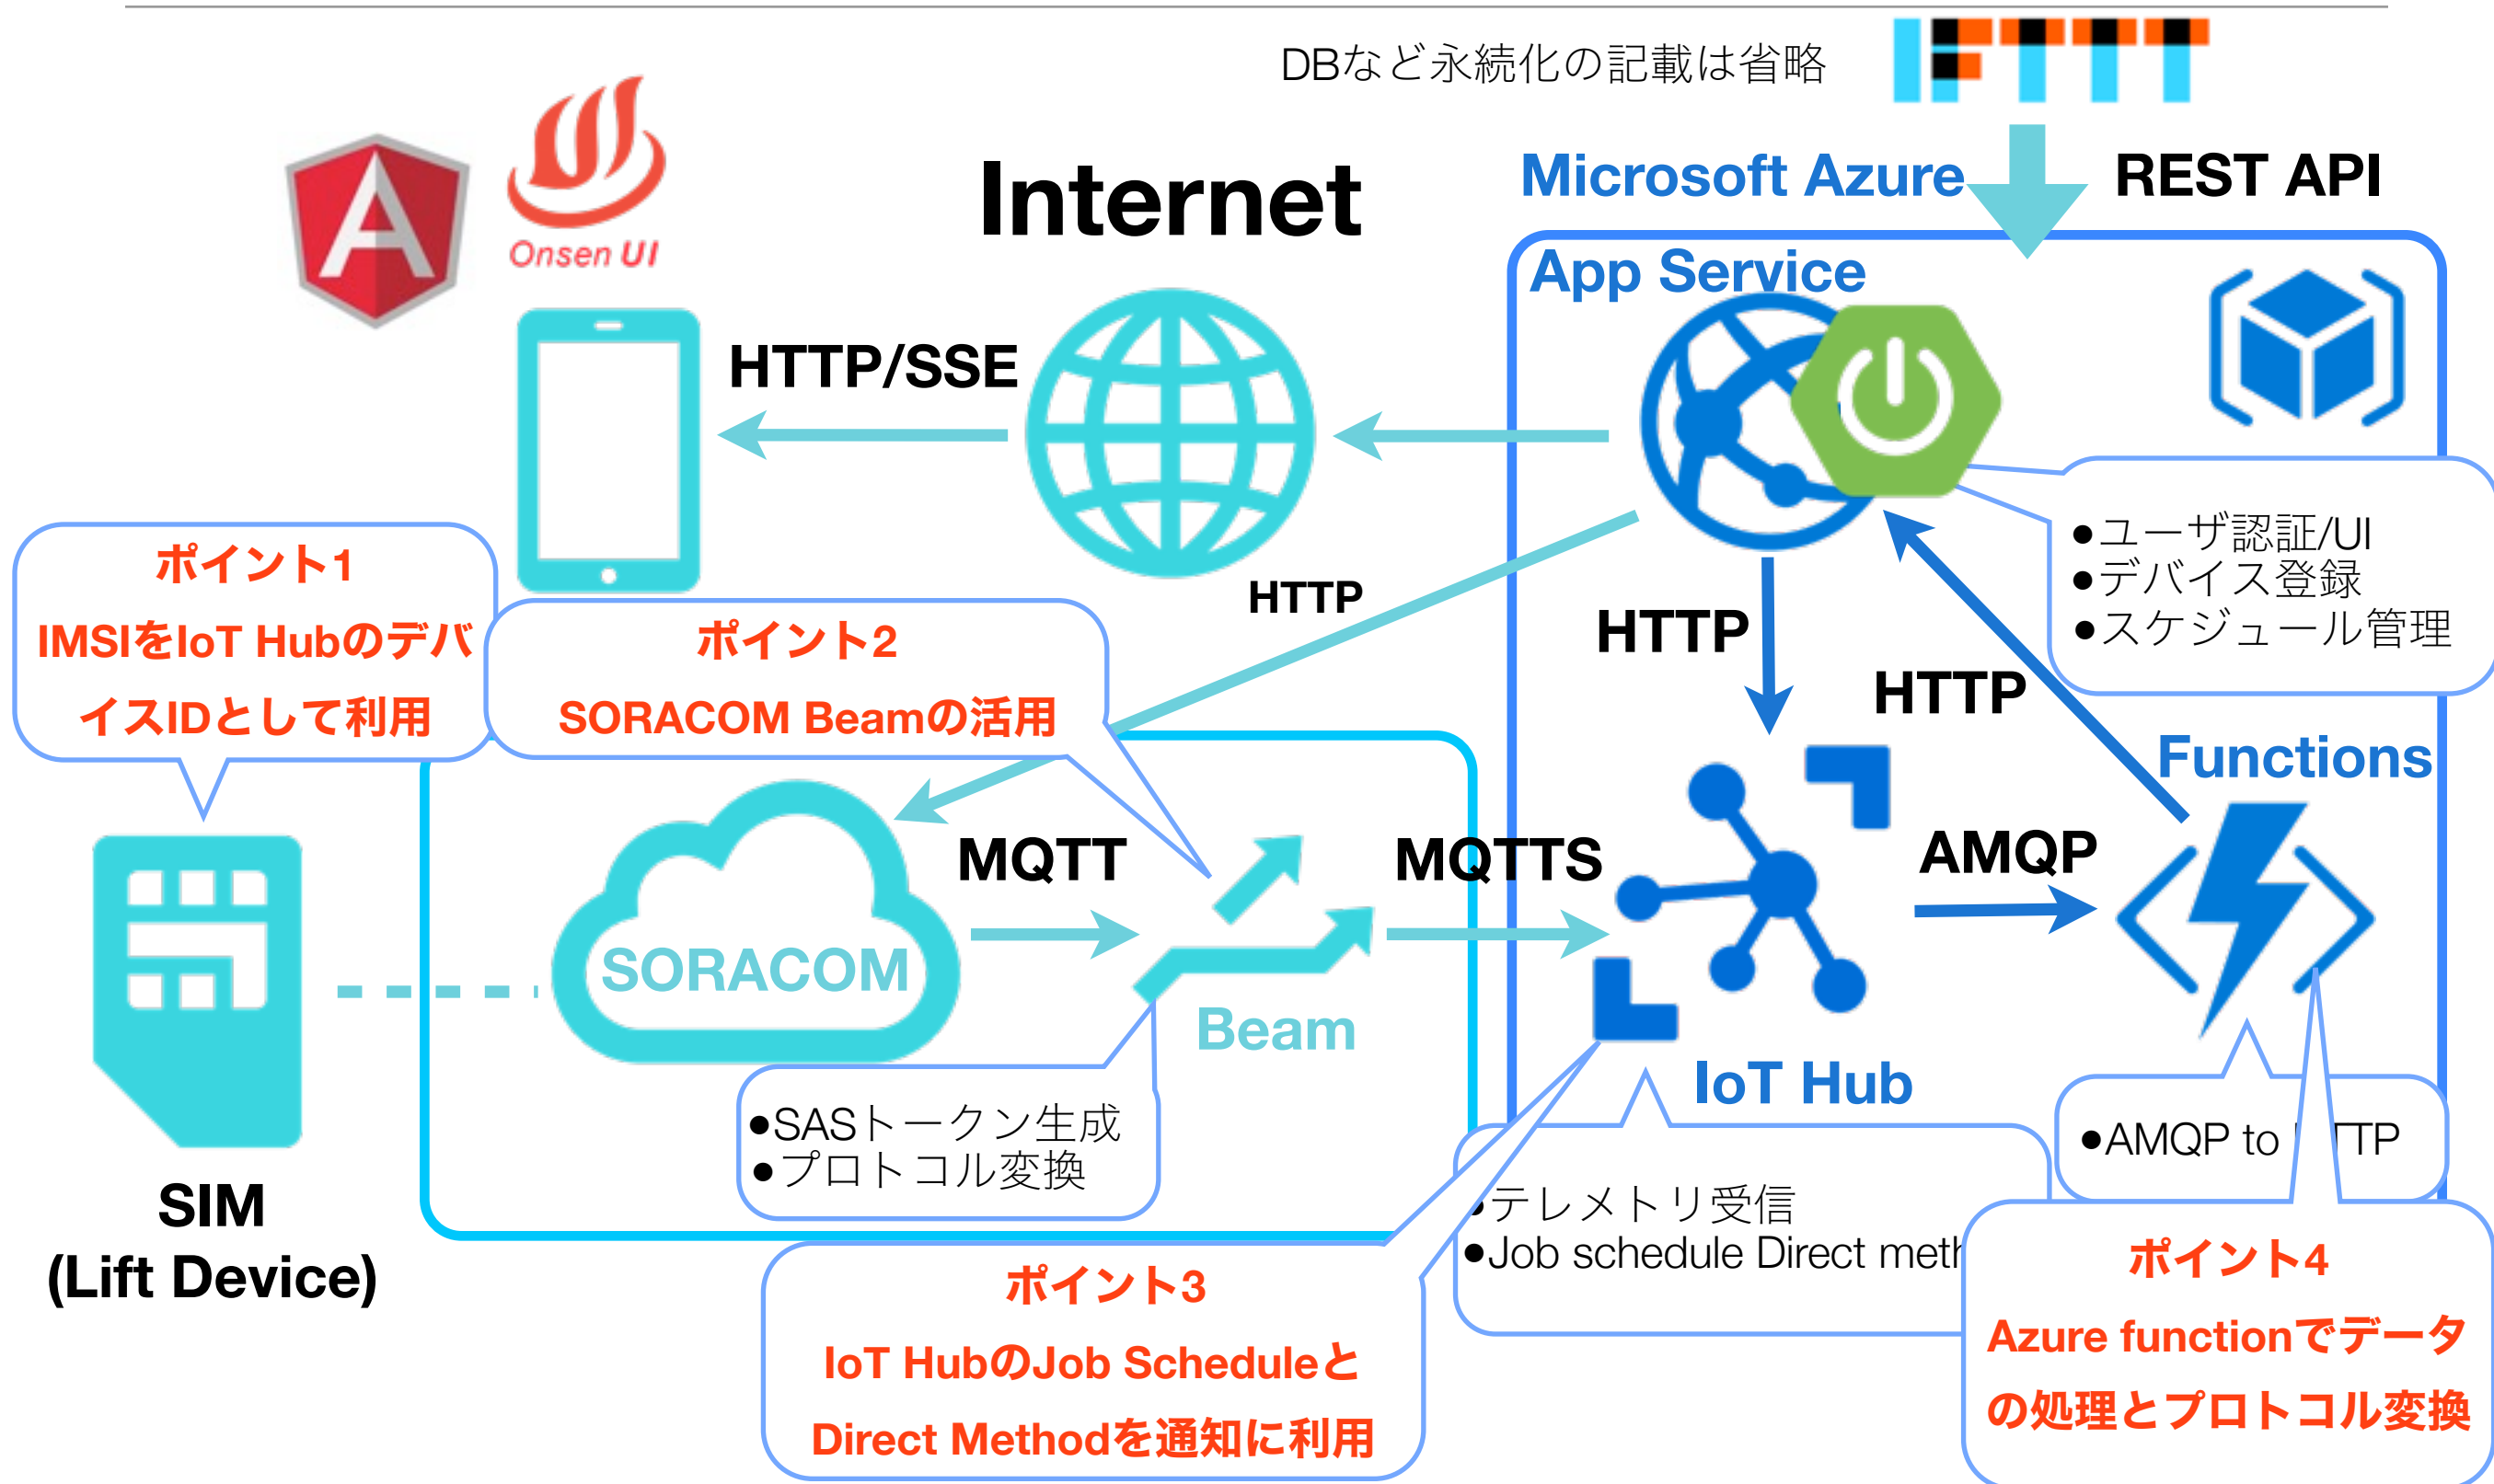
DBなど永続化の記載は省略

IFTTT

Onsen UI

Internet

Microsoft Azure

REST API

App Service

HTTP/SSE

HTTP

●ユーザ認証/UI
●デバイス登録
●スケジュール管理

ポイント1
IMSIをIoT Hubのデバイス IDとして利用

ポイント2
SORACOM Beamの活用

HTTP

HTTP

Functions

MQTT

MQTTS

AMQP

SORACOM

Beam

IoT Hub

●SASトークン生成
●プロトコル変換

●AMQP to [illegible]TTP

SIM
(Lift Device)

●テレメトリ受信
●Job schedule Direct meth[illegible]

ポイント3
IoT HubのJob Scheduleと Direct Methodを通知に利用

ポイント4
Azure functionでデータの処理とプロトコル変換